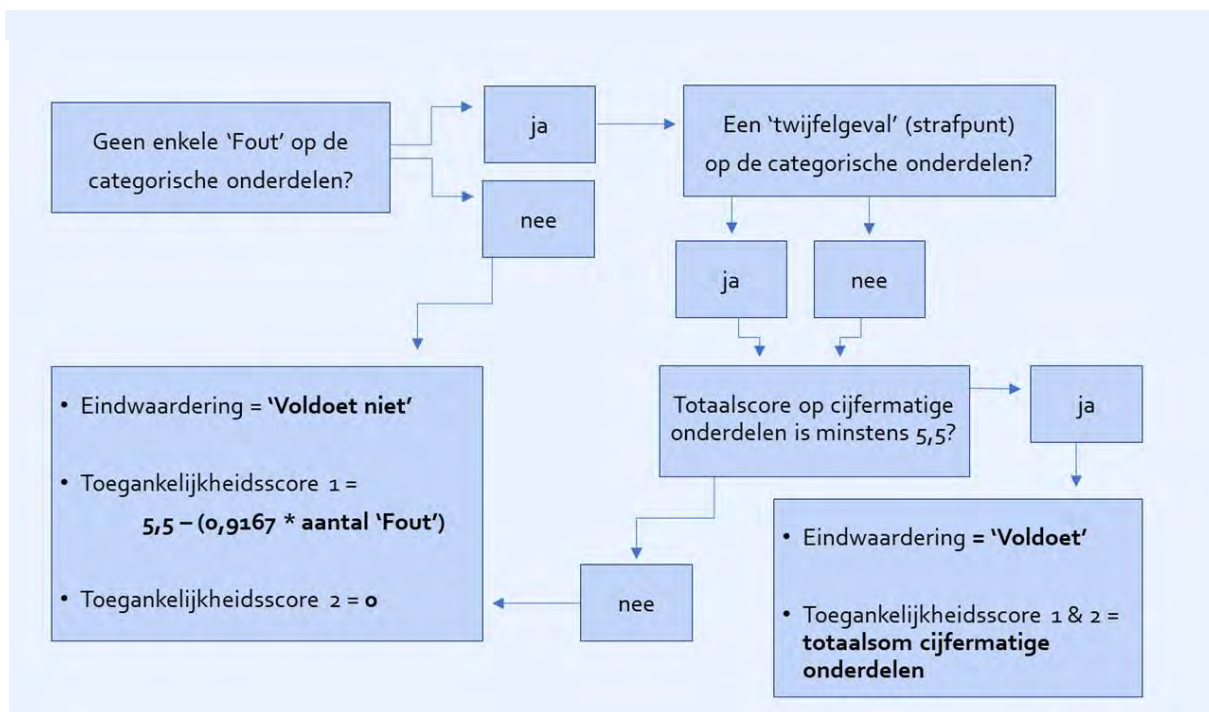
Geen enkele 'Fout' op de categorische onderdelen?

ja

nee

Een 'twijfelgeval' (strafpunt) op de categorische onderdelen?

ja

nee

• Eindwaardering = **'Voldoet niet'**

• Toegankelijkheidsscore 1 =
**5,5 – (0,9167 * aantal 'Fout')**

• Toegankelijkheidsscore 2 = **0**

Totaalscore op cijfermatige onderdelen is minstens 5,5?

ja

nee

• Eindwaardering **= 'Voldoet'**

• Toegankelijkheidsscore 1 & 2 = **totaalsom cijfermatige onderdelen**